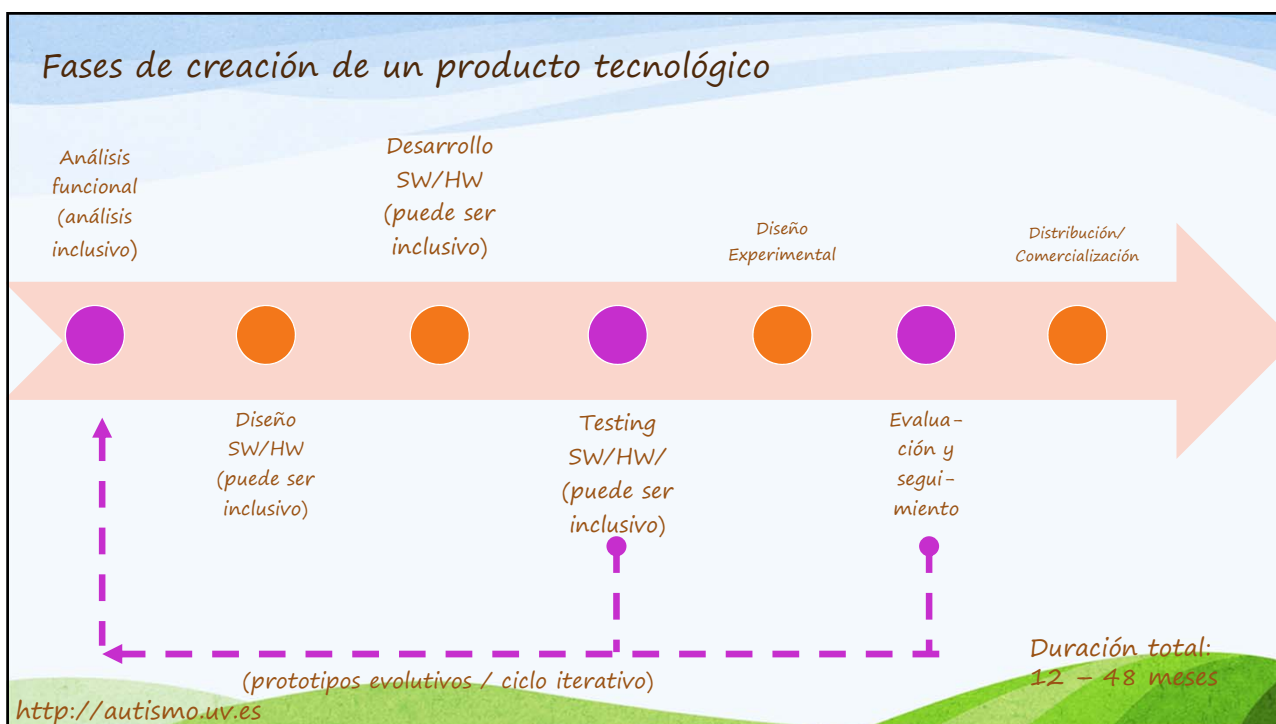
Fases de creación de un producto tecnológico

Análisis funcional (análisis inclusivo)

Desarrollo SW/HW (puede ser inclusivo)

Diseño Experimental

Distribución/ Comercialización

Diseño SW/HW (puede ser inclusivo)

Testing SW/HW/ (puede ser inclusivo)

Evaluación y seguimiento

(prototipos evolutivos / ciclo iterativo)

Duración total: 12 – 48 meses

http://autismo.uv.es